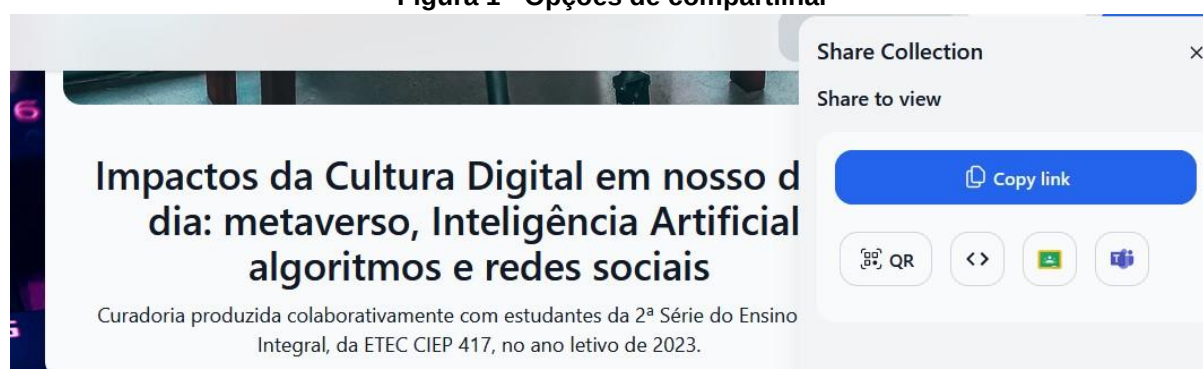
Figura 1 - Opções de compartilhar

Share Collection ×

Share to view

Copy link

QR <>

Impactos da Cultura Digital em nosso d dia: metaverso, Inteligência Artificial algoritmos e redes sociais

Curadoria produzida colaborativamente com estudantes da 2ª Série do Ensino Integral, da ETEC CIEP 417, no ano letivo de 2023.